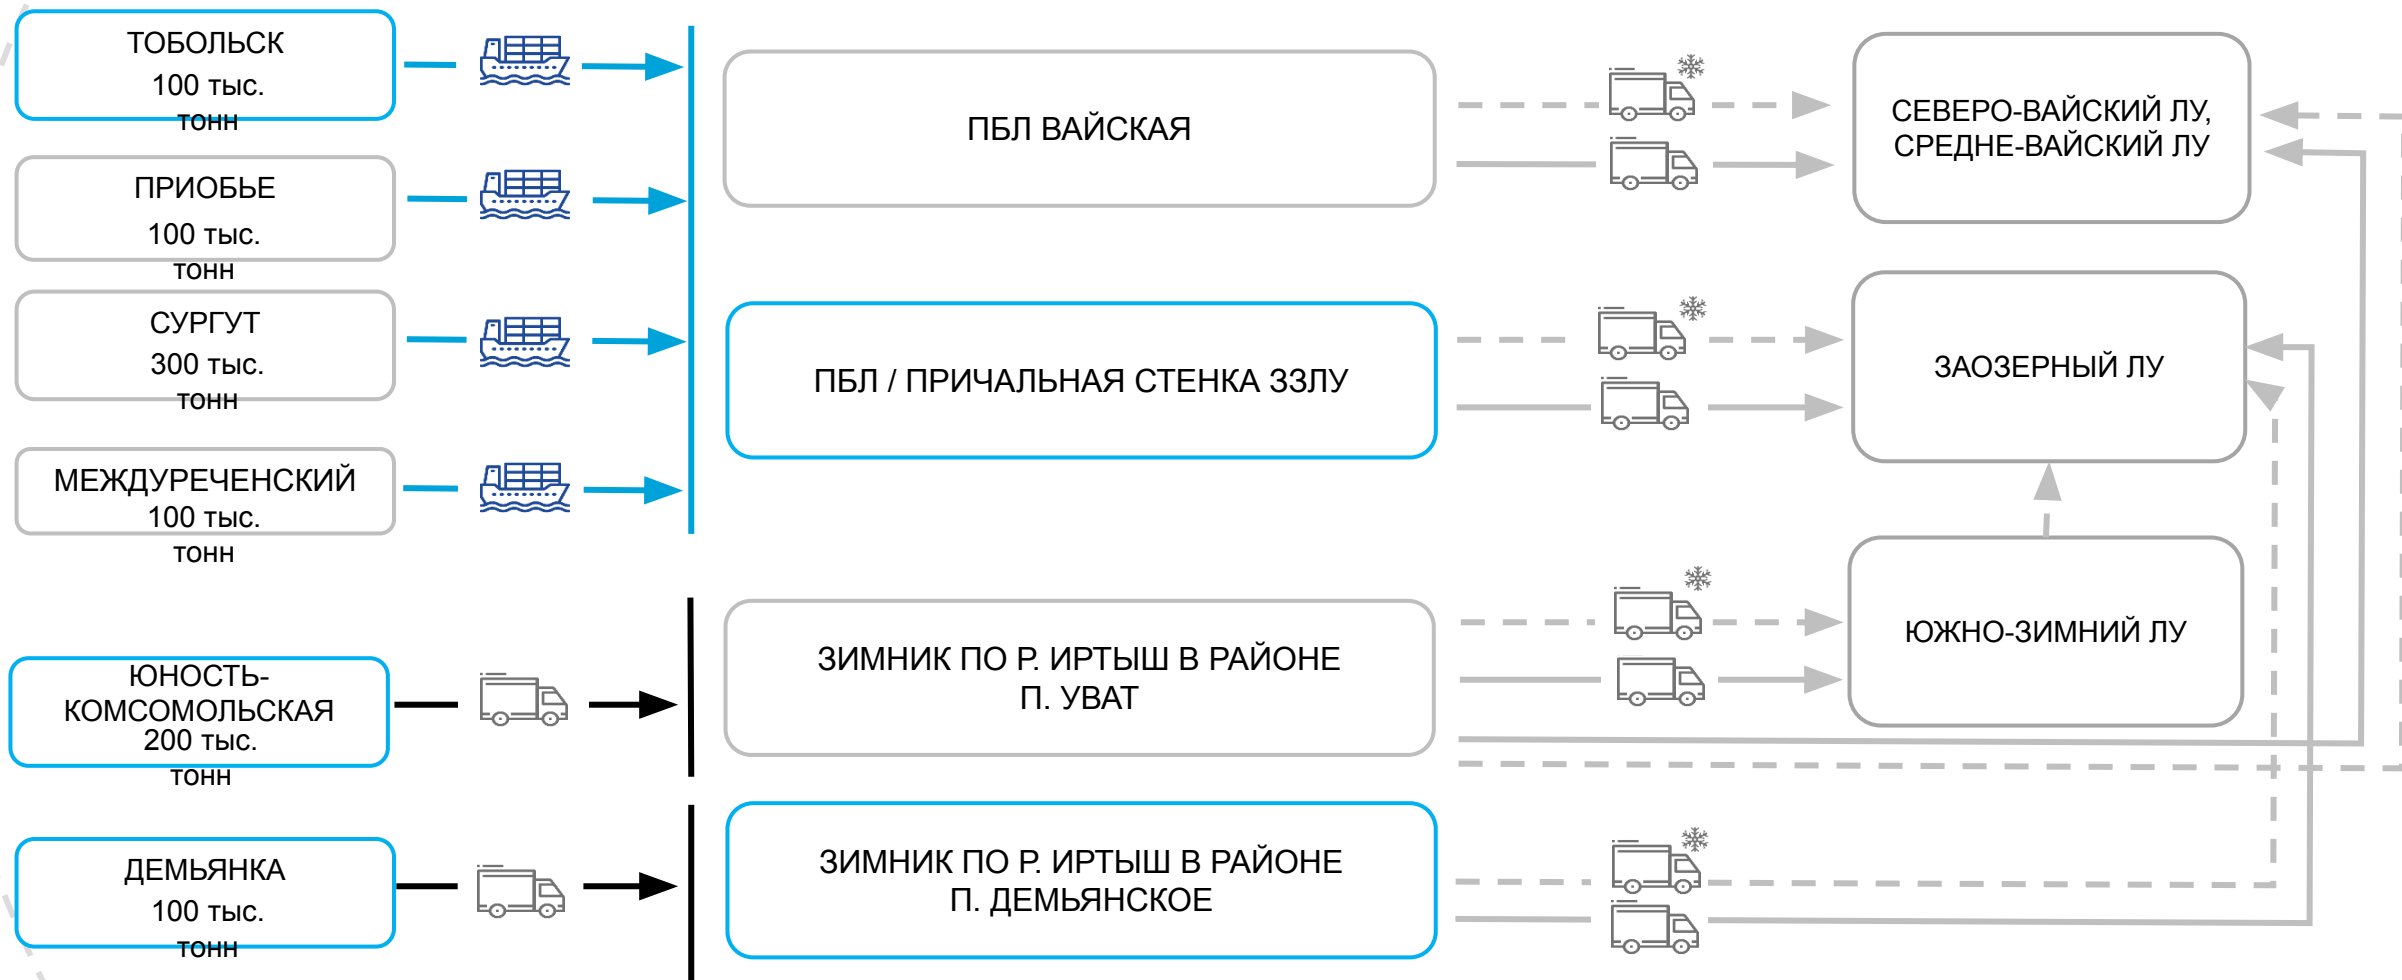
ТОБОЛЬСК
100 тыс. тонн

ПРИОБЬЕ
100 тыс. тонн

СУРГУТ
300 тыс. тонн

МЕЖДУРЕЧЕНСКИЙ
100 тыс. тонн

ЮНОСТЬ-КОМСОМОЛЬСКАЯ
200 тыс. тонн

ДЕМЬЯНКА
100 тыс. тонн

ПБЛ ВАЙСКАЯ

ПБЛ / ПРИЧАЛЬНАЯ СТЕНКА ЗЗЛУ

ЗИМНИК ПО Р. ИРТЫШ В РАЙОНЕ П. УВАТ

ЗИМНИК ПО Р. ИРТЫШ В РАЙОНЕ П. ДЕМЬЯНСКОЕ

СЕВЕРО-ВАЙСКИЙ ЛУ, СРЕДНЕ-ВАЙСКИЙ ЛУ

ЗАОЗЕРНЫЙ ЛУ

ЮЖНО-ЗИМНИЙ ЛУ